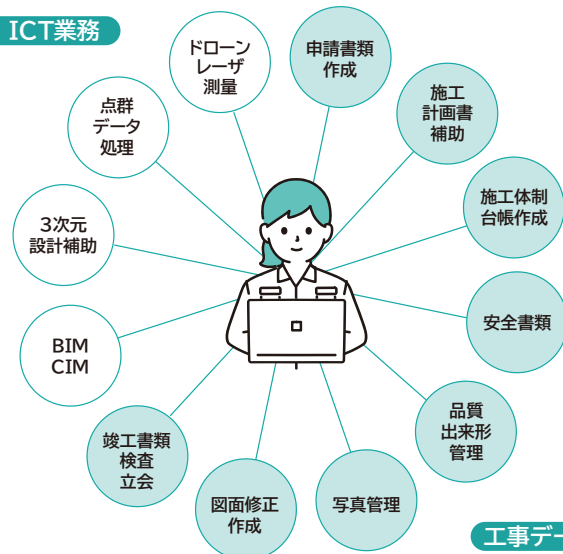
ICT業務

ドローン
レーザ
測量

申請書類
作成

点群
データ
処理

施工
計画書
補助

3次元
設計補助

施工体制
台帳作成

安全書類

BIM
CIM

品質
出来形
管理

竣工書類
検査
立会

図面修正
作成

写真管理

工事デー